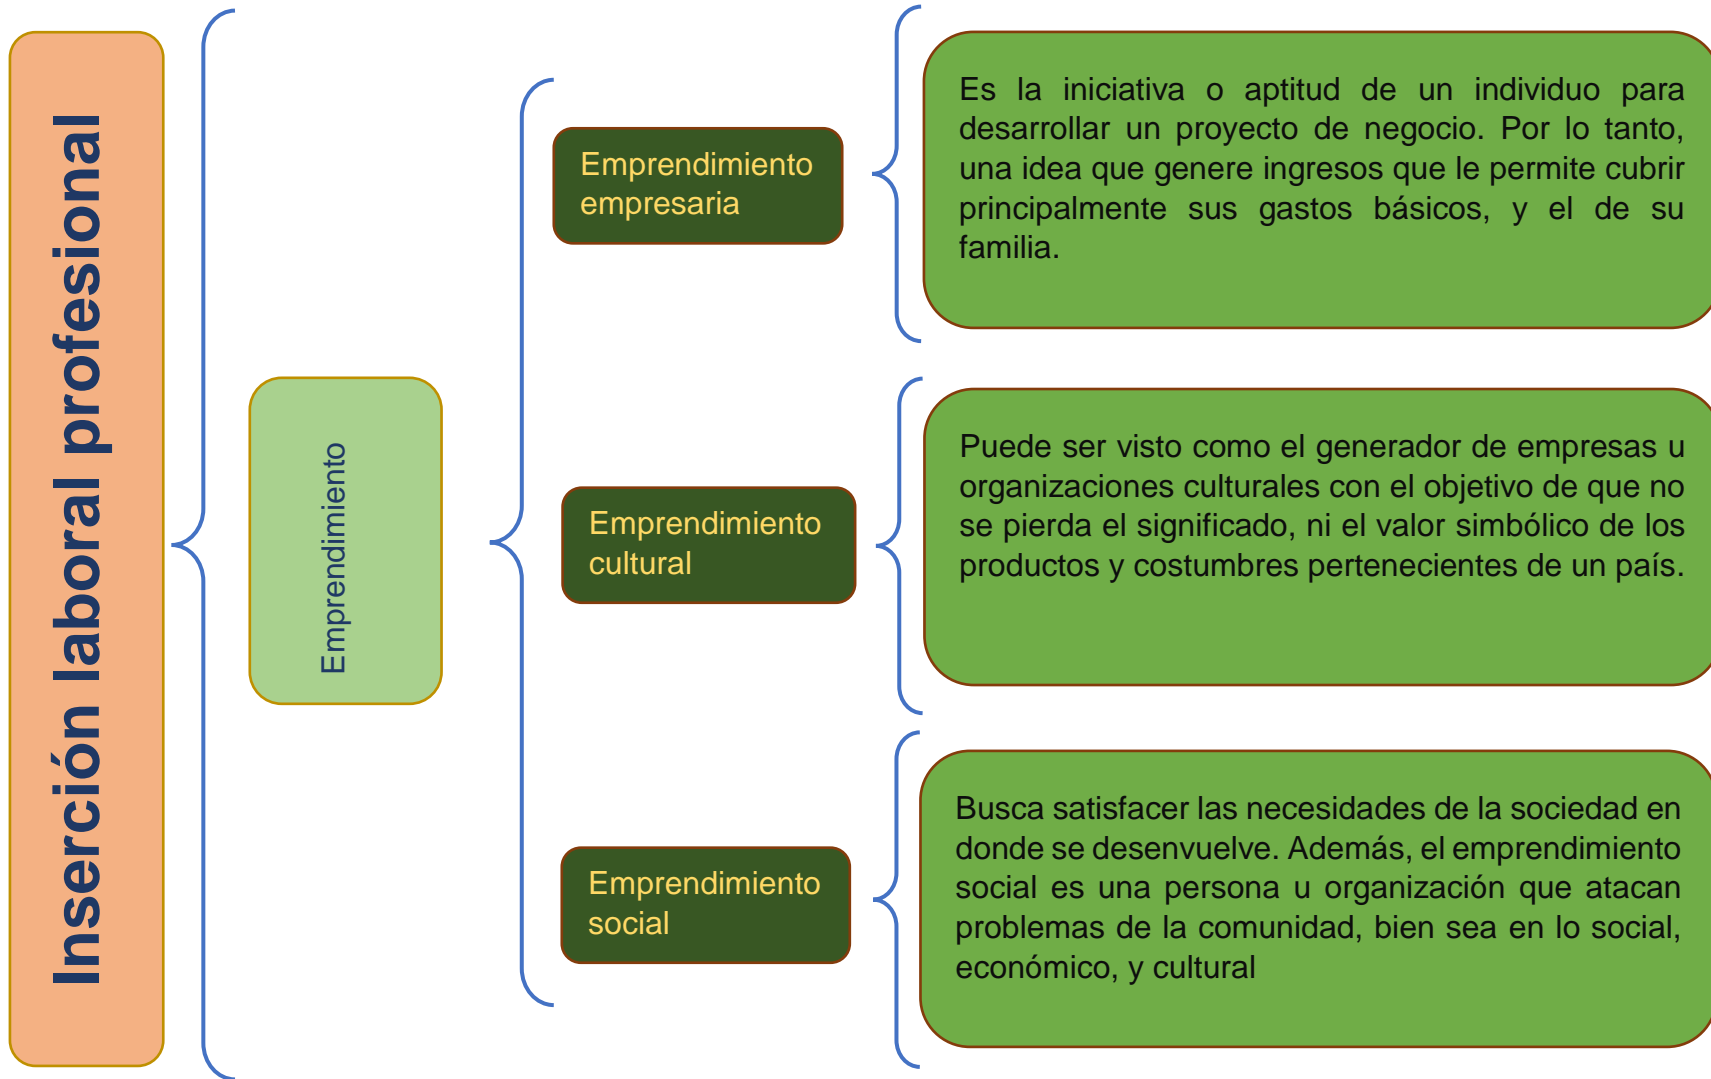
Inserción laboral profesional

Emprendimiento

Emprendimiento empresaria

Es la iniciativa o aptitud de un individuo para desarrollar un proyecto de negocio. Por lo tanto, una idea que genere ingresos que le permite cubrir principalmente sus gastos básicos, y el de su familia.

Emprendimiento cultural

Puede ser visto como el generador de empresas u organizaciones culturales con el objetivo de que no se pierda el significado, ni el valor simbólico de los productos y costumbres pertenecientes de un país.

Emprendimiento social

Busca satisfacer las necesidades de la sociedad en donde se desenvuelve. Además, el emprendimiento social es una persona u organización que atacan problemas de la comunidad, bien sea en lo social, económico, y cultural